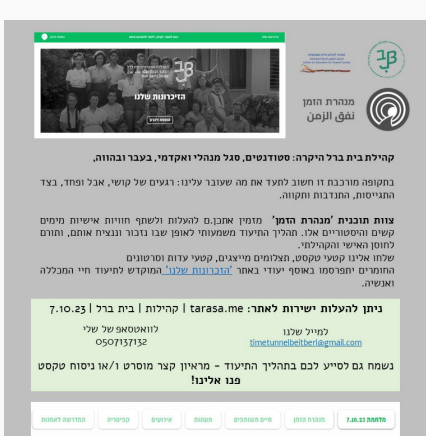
הזיכרונות שלנו

מנהרת הזמן
נפק הזמן

קהילת בית ברל היקרה: סטודנטים, סגל מנהלי ואקדמי, בעבר ובהווה,

בתקופה מורכבת זו חשוב לנו לתעד את מה שעובר עלינו: רגעים של קושי, אבל ופחד, בצד התגייסות, התנדבות ותקווה.

צוות תוכנית 'מנהרת הזמן' מזמין אתכם.ן להעלות ולשתף חוויות אישיות מימים קשים והיסטוריים אלו. המהלך התיעודי משמעותי לאופן שבו נזכור וננציח אותם, ותורם לחוסן האישי והקהילתי.
שלחו אלינו קטעי טקסט, תצלומים מייצגים, קטעי עדות וסרטונים
החומרים יתפרסמו באוסף ייעודי באתר "הזכרונות שלנו" המוקדש לתיעוד חיי המכללה ואנשיה.

ניתן להעלות ישירות לאתר: tarasa.me | קהילות | בית ברל | 7.10.23

לוואטסאפ של שלי
0507137132

למייל שלנו
timetunnelbeitberl@gmail.com

נשמח גם לסייע לכם בתהליך התיעוד - מראיון קצר מוסרט ו/או ניסוח טקסט
פנו אלינו!

7.10.23 מלחמת | מנהרת הזמן | אנשים מספרים | תמונות | אירועים | קהילות | קריירה | הפקולטות | תנועת לאומית